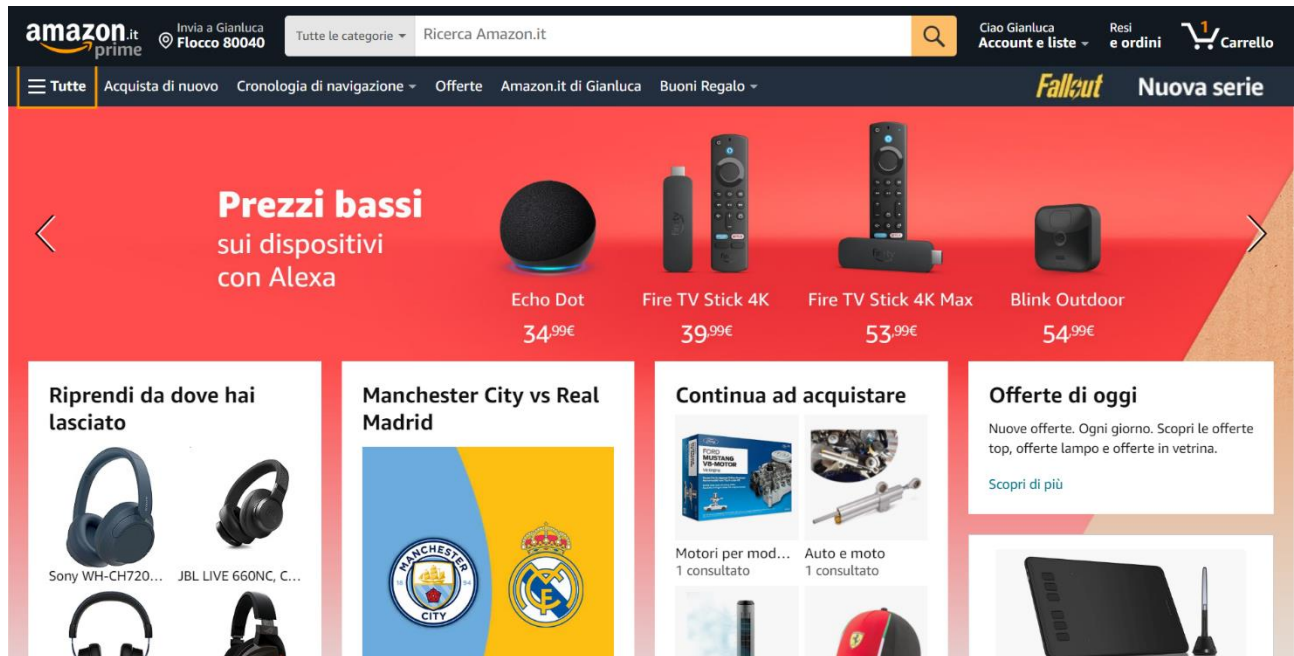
amazon.it prime

Invia a Gianluca
Flocco 80040

Tutte le categorie

Ricerca Amazon.it

Ciao Gianluca
Account e liste

Resi
e ordini

1
Carrello

Tutte

Acquista di nuovo

Cronologia di navigazione

Offerte

Amazon.it di Gianluca

Buoni Regalo

Fallout

Nuova serie

Prezzi bassi
sui dispositivi
con Alexa

Echo Dot
34,99€

Fire TV Stick 4K
39,99€

Fire TV Stick 4K Max
53,99€

Blink Outdoor
54,99€

Riprendi da dove hai lasciato

Sony WH-CH720...

JBL LIVE 660NC, C...

Manchester City vs Real Madrid

MANCHESTER CITY

Continua ad acquistare

FORD MUSTANG V8-MOTOR

Motori per mod...
1 consultato

Auto e moto
1 consultato

Offerte di oggi

Nuove offerte. Ogni giorno. Scopri le offerte top, offerte lampo e offerte in vetrina.

Scopri di più